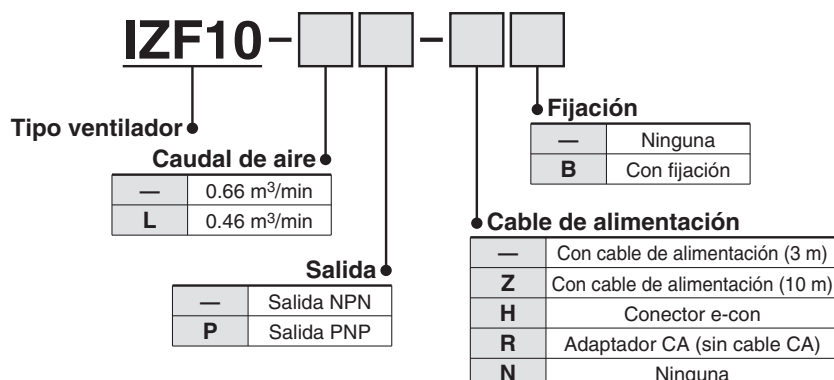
IZF10 – [ ] [ ] – [ ] [ ]

Fijación

| — | Ninguna |
|---|---|
| B | Con fijación |

Tipo ventilador

Caudal de aire

| — | 0.66 m$^3$/min |
|---|---|
| L | 0.46 m$^3$/min |

Cable de alimentación

| — | Con cable de alimentación (3 m) |
|---|---|
| Z | Con cable de alimentación (10 m) |
| H | Conector e-con |
| R | Adaptador CA (sin cable CA) |
| N | Ninguna |

Salida

| — | Salida NPN |
|---|---|
| P | Salida PNP |